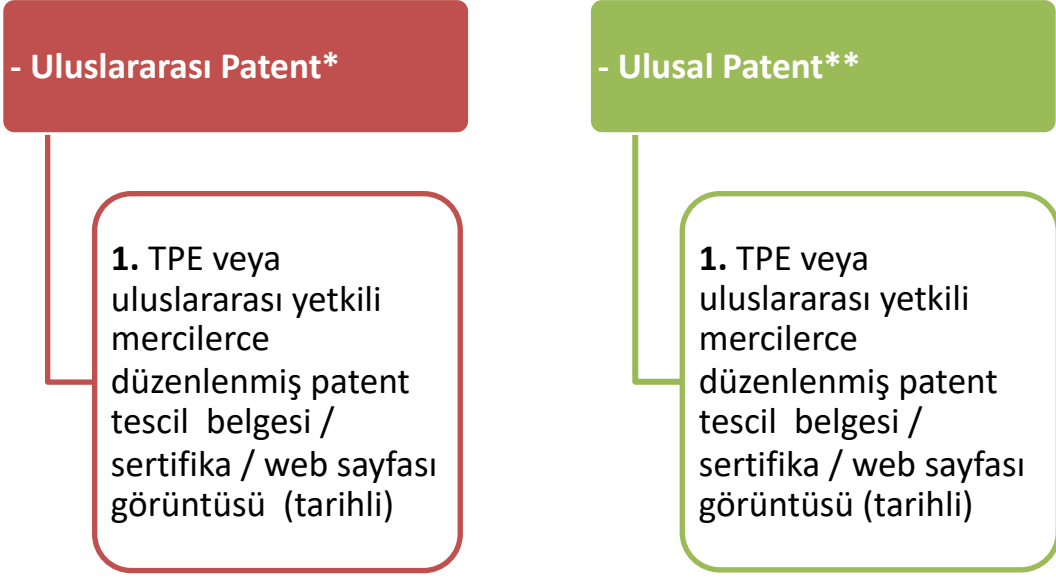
- Uluslararası Patent*

1. TPE veya uluslararası yetkili mercilerce düzenlenmiş patent tescil belgesi / sertifika / web sayfası görüntüsü (tarihli)

- Ulusal Patent**

1. TPE veya uluslararası yetkili mercilerce düzenlenmiş patent tescil belgesi / sertifika / web sayfası görüntüsü (tarihli)